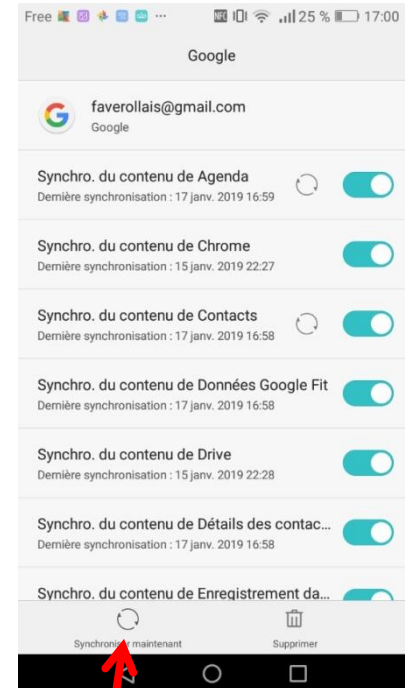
Free ... 25 % 17:00

Google

G faverollais@gmail.com
Google

Synchro. du contenu de Agenda
Dernière synchronisation : 17 janv. 2019 16:59

Synchro. du contenu de Chrome
Dernière synchronisation : 15 janv. 2019 22:27

Synchro. du contenu de Contacts
Dernière synchronisation : 17 janv. 2019 16:58

Synchro. du contenu de Données Google Fit
Dernière synchronisation : 17 janv. 2019 16:58

Synchro. du contenu de Drive
Dernière synchronisation : 15 janv. 2019 22:28

Synchro. du contenu de Détails des contac...
Dernière synchronisation : 17 janv. 2019 16:58

Synchro. du contenu de Enregistrement da...

Synchroni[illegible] maintenant

Supprimer